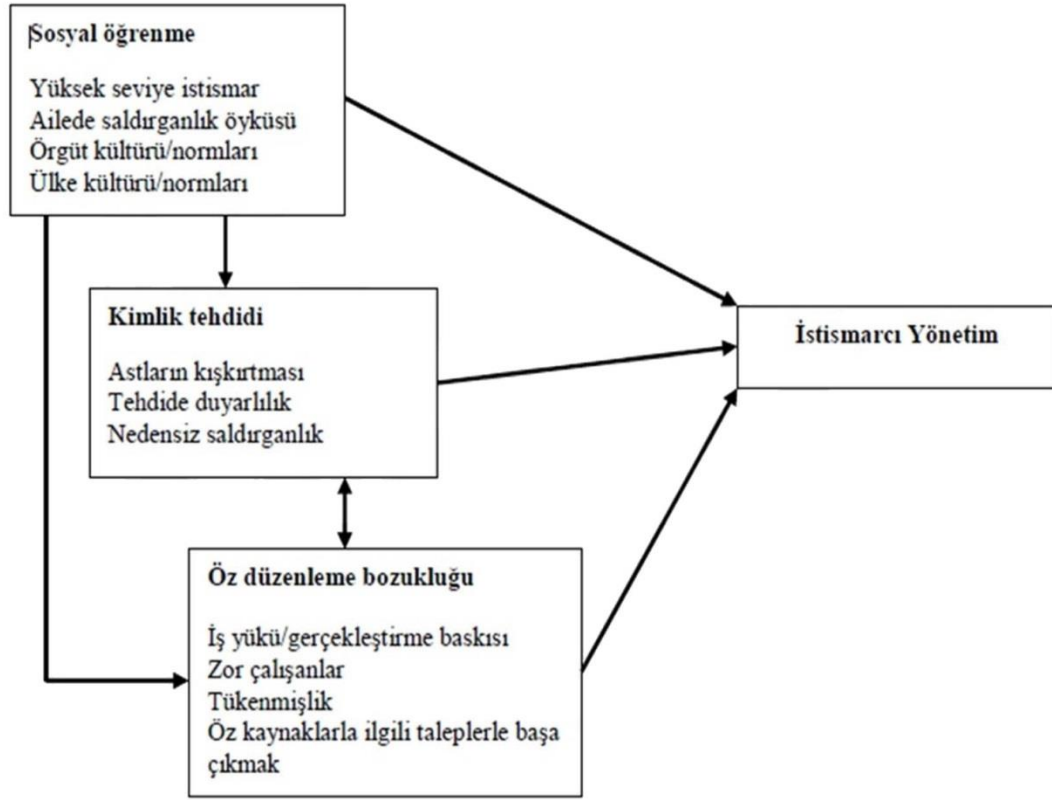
Sosyal öğrenme

Yüksek seviye istismar
Ailede saldırganlık öyküsü
Örgüt kültürü/normları
Ülke kültürü/normları

Kimlik tehdidi

Astların kışkırtması
Tehdide duyarlılık
Nedensiz saldırganlık

İstismarcı Yönetim

Öz düzenleme bozukluğu

İş yükü/gerçekleştirme baskısı
Zor çalışanlar
Tükenmişlik
Öz kaynaklarla ilgili taleplerle başa çıkmak